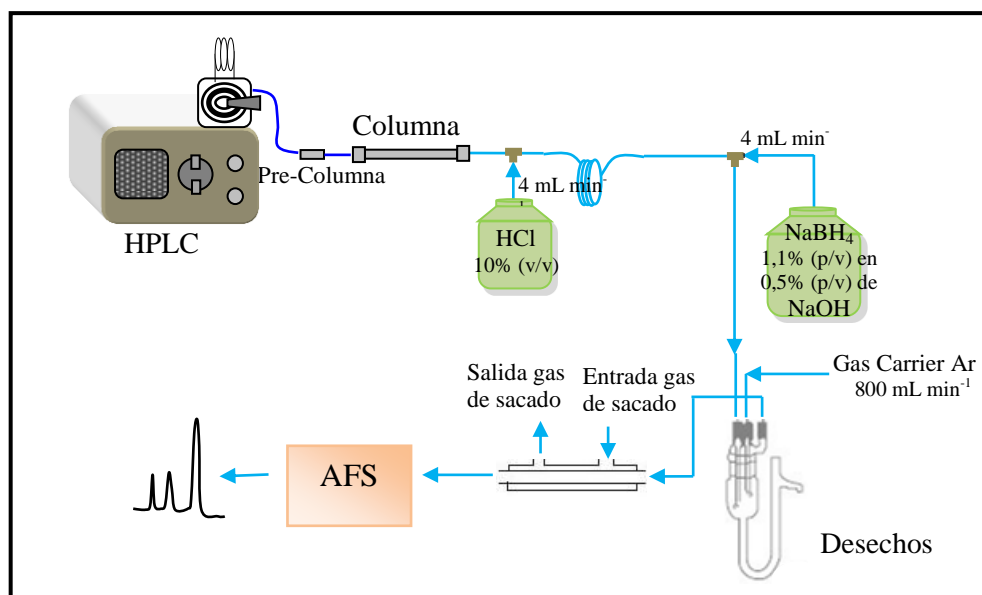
Columna

Pre-Columna

HPLC

4 mL min-

HCl
10% (v/v)

4 mL min-

NaBH$_4$
1,1% (p/v) en
0,5% (p/v) de
NaOH

Gas Carrier Ar
800 mL min$^{-1}$

Salida gas
de sacado

Entrada gas
de sacado

AFS

Desechos